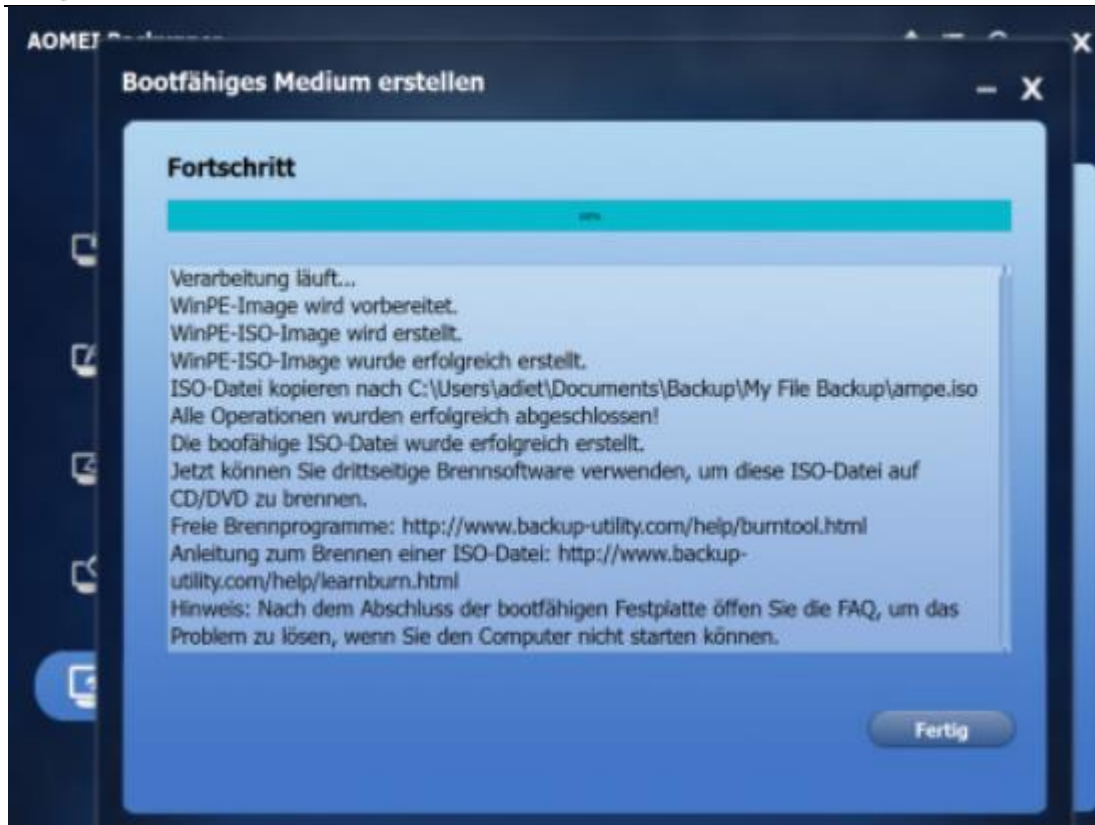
AOMEI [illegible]

Bootfähiges Medium erstellen

Fortschritt

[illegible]

Verarbeitung läuft...
WinPE-Image wird vorbereitet.
WinPE-ISO-Image wird erstellt.
WinPE-ISO-Image wurde erfolgreich erstellt.
ISO-Datei kopieren nach C:\Users\adiet\Documents\Backup\My File Backup\ampe.iso
Alle Operationen wurden erfolgreich abgeschlossen!
Die boofähige ISO-Datei wurde erfolgreich erstellt.
Jetzt können Sie drittseitige Brennsoftware verwenden, um diese ISO-Datei auf CD/DVD zu brennen.
Freie Brennprogramme: http://www.backup-utility.com/help/burntool.html
Anleitung zum Brennen einer ISO-Datei: http://www.backup-utility.com/help/learnburn.html
Hinweis: Nach dem Abschluss der bootfähigen Festplatte öffen Sie die FAQ, um das Problem zu lösen, wenn Sie den Computer nicht starten können.

Fertig